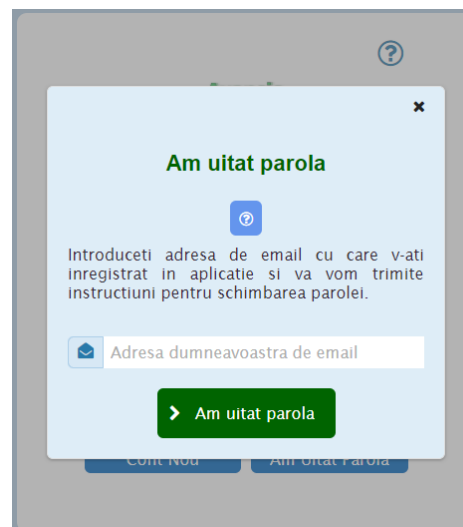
×

Am uitat parola

Introduceti adresa de email cu care v-ati inregistrat in aplicatie si va vom trimite instructiuni pentru schimbarea parolei.

Adresa dumneavoastra de email

Am uitat parola

Cont Nou
Am uitat Parola